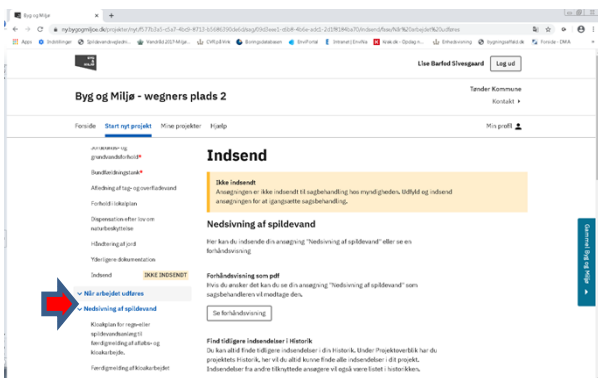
Byg og Miljø ×   +

nyt.bygogmiljoe.dk/projekt/nyt/577b3a5-c5a7-4bd9-8712-b56f6390de6d/sag/09d3eee1-d6b8-4b6e-adc1-2d1f8184ba70/indsend/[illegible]

Apps  Indstillinger  Spildevandsprojekt...  Vandlöb 2017 Milje...  CVR på Web  Boringsdatabasen  ShvPortal  Intranet | Sindfax  Nye.dk - Opslag n...  Selvbetjening  bygningsoffice.dk  Forside - DMA

Lise Barfod Sivesgaard   Log ud

Byg og Miljø - wegners plads 2

Tønder Kommune
Kontakt ▸

Forside   Start nyt projekt   Mine projekter   Hjælp   Min profil

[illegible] og grundvandsforhold*

Bundfældningstank*

Afledning af tag- og overfladevand

Forhold i lokalplan

Dispensation efter lov om naturbeskyttelse

Håndtering af jord

Yderligere dokumentation

Indsend   IKKE INDSENDT

Når arbejdet udføres

Nedsivning af spildevand

Kloakplan for regulær spildevandsanlæg til færdigmelding af afløbs- og kloakarbejde.

Færdigmelding af kloakarbejdet

Indsend

Ikke indsendt
Ansøgningen er ikke indsendt til sagsbehandling hos myndigheden. Udfyld og indsend ansøgningen for at igangsætte sagsbehandlingen.

Nedsivning af spildevand

Her kan du indsende din ansøgning "Nedsivning af spildevand" eller se en forhåndsvisning

Forhåndsvisning som pdf
Hvis du ønsker det kan du se din ansøgning "Nedsivning af spildevand" som sagsbehandleren vil modtage den.

Se forhåndsvisning

Find tidligere indsendelser i Historik
Du kan altid finde tidligere indsendelser i din Historik. Under Projektoverblik har du projektets Historik. Her vil du altid kunne finde alle indsendelser i dit projekt. Indsendelser fra andre tilknyttede ansøgere vil også være listet i historikken.

Gammel Byg og Miljø